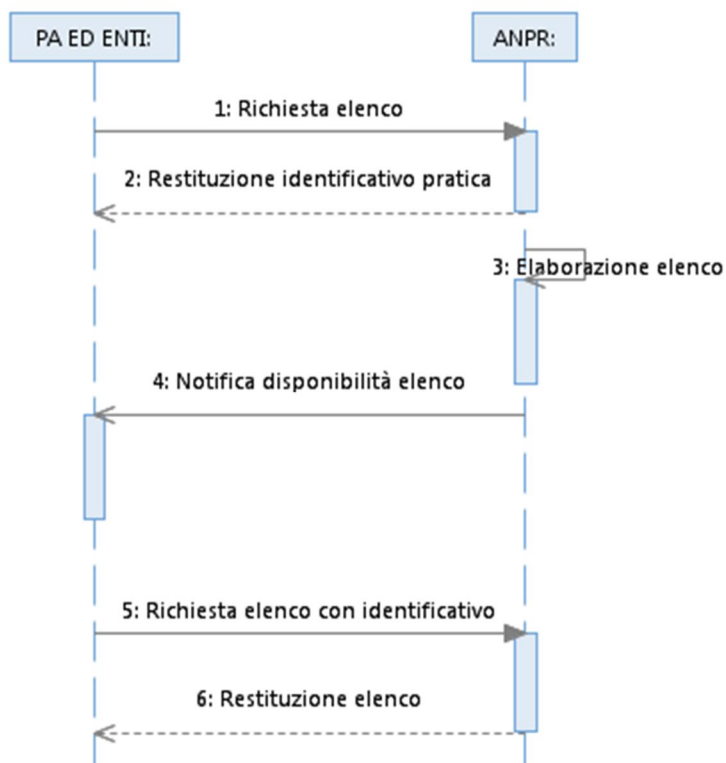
PA ED ENTI:

ANPR:

1: Richiesta elenco

2: Restituzione identificativo pratica

3: Elaborazione elenco

4: Notifica disponibilità elenco

5: Richiesta elenco con identificativo

6: Restituzione elenco